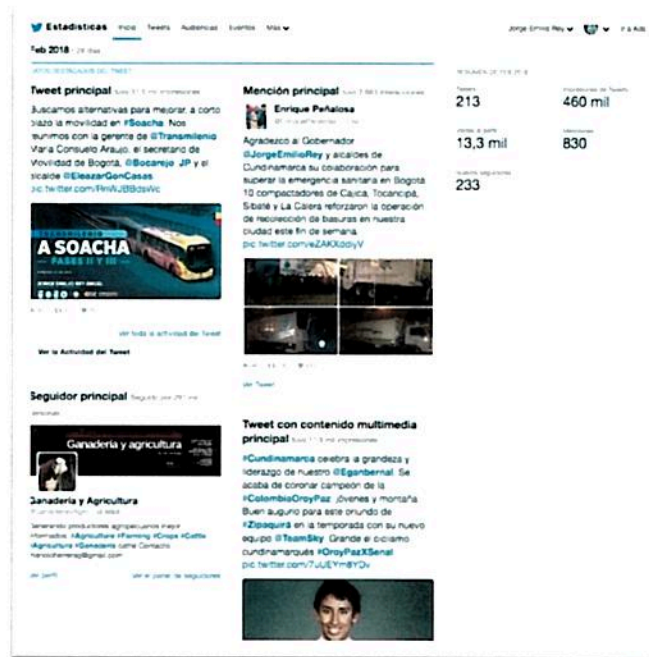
Estadísticas Inicio Tweets Audiencias Eventos Más

Jorge Emilio Rey

Feb 2018 · 28 días

DATOS DESTACADOS DEL TWEET

Tweet principal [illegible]

Buscamos alternativas para mejorar, a corto plazo la movilidad en #Soacha. Nos reunimos con la gerente de @Transmilenio María Consuelo Araujo, el secretario de Movilidad de Bogotá, @Bocarejo_JP y el alcalde @EleazarGonCasas pic.twitter.com/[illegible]

A SOACHA

Ver toda la actividad del Tweet

Ver la Actividad del Tweet

Mención principal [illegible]

Enrique Peñalosa

Agradezco al Gobernador @JorgeEmilioRey y alcaldes de Cundinamarca su colaboración para superar la emergencia sanitaria en Bogotá. 10 compactadores de Cajicá, Tocancipá, Sibaté y La Calera reforzaron la operación de recolección de basuras en nuestra ciudad este fin de semana. pic.twitter.com/eZAKXddiyV

Ver Tweet

RESUMEN DE FEB 2018

Tweets
213

Impresiones de Tweets
460 mil

Visitas al perfil
13,3 mil

Menciones
830

Nuevos seguidores
233

Seguidor principal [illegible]

Ganadería y agricultura

Ganadería y Agricultura

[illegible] #Agriculture #Farming #Crops #Cattle #Agricultura #Ganadería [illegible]

Ver perfil

Ver el panel de seguidores

Tweet con contenido multimedia principal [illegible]

#Cundinamarca celebra la grandeza y liderazgo de nuestro @Eganbernal. Se acaba de coronar campeón de la #ColombiaOroyPaz ¡Joven y montaña! Buen augurio para este oriundo de #Zipaquirá en la temporada con su nuevo equipo @TeamSky. Grande el ciclismo cundinamarqués #OroyPazXSenal pic.twitter.com/7UUEYm8YDv